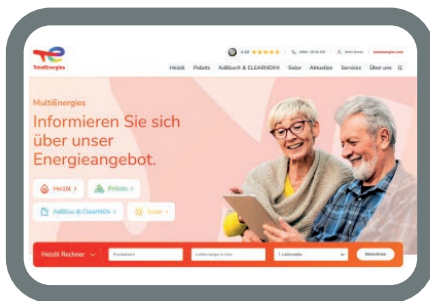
TotalEnergies

4.8 ★★★★★

Heizöl Pellets AdBlue® & CLEARNOX® Solar Aktuelles Services Über uns

MultiEnergies

Informieren Sie sich über unser Energieangebot.

Heizöl > Pellets > AdBlue & ClearNOx > Solar >

Heizöl Rechner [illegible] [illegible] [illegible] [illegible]